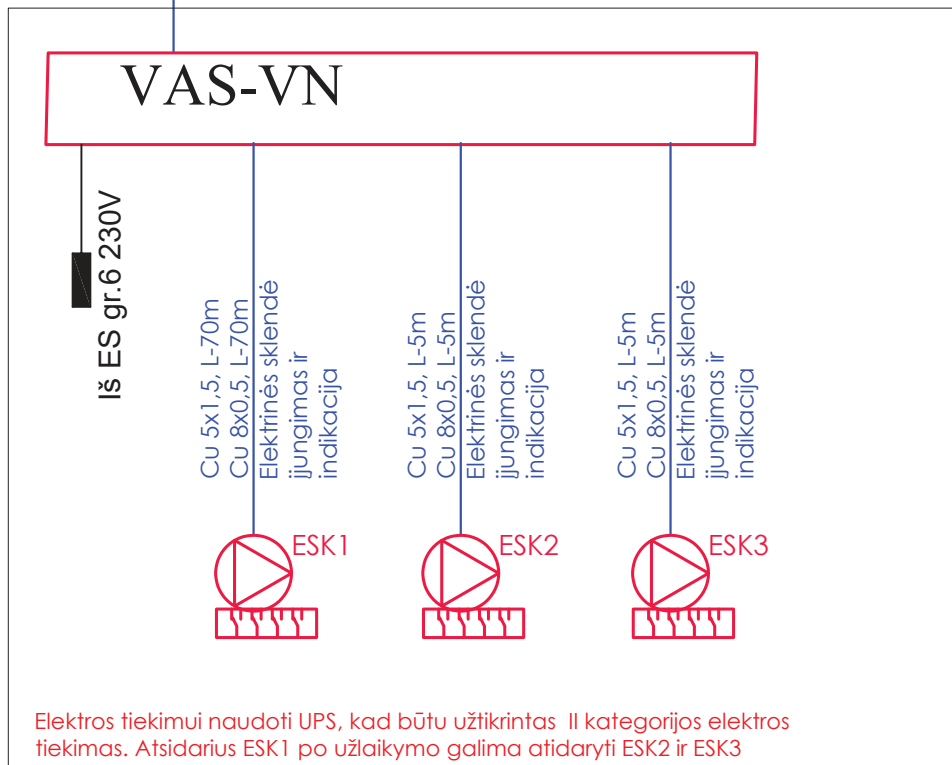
VAS-VN

Iš ES gr.6 230V

Cu 5x1,5, L-70m
Cu 8x0,5, L-70m
Elektrinės sklendė
įjungimas ir
indikacija

Cu 5x1,5, L-5m
Cu 8x0,5, L-5m
Elektrinės sklendė
įjungimas ir
indikacija

Cu 5x1,5, L-5m
Cu 8x0,5, L-5m
Elektrinės sklendė
įjungimas ir
indikacija

ESK1

ESK2

ESK3

Elektros tiekimui naudoti UPS, kad būtu užtikrintas II kategorijos elektros tiekimas. Atsidarius ESK1 po užlaikymo galima atidaryti ESK2 ir ESK3